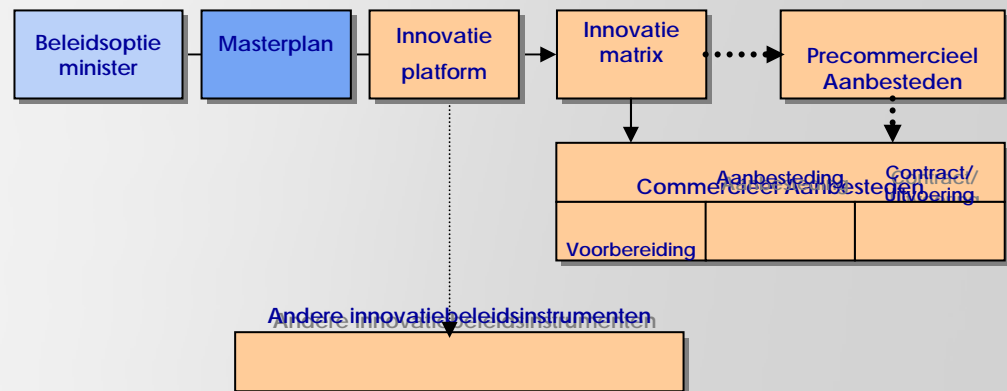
Beleidsoptie minister

Masterplan

Innovatie platform

Innovatie matrix

Precommercieel Aanbesteden

Commercieel Aanbesteden

Aanbesteding

Contract/ uitvoering

Voorbereiding

Andere innovatiebeleidsinstrumenten